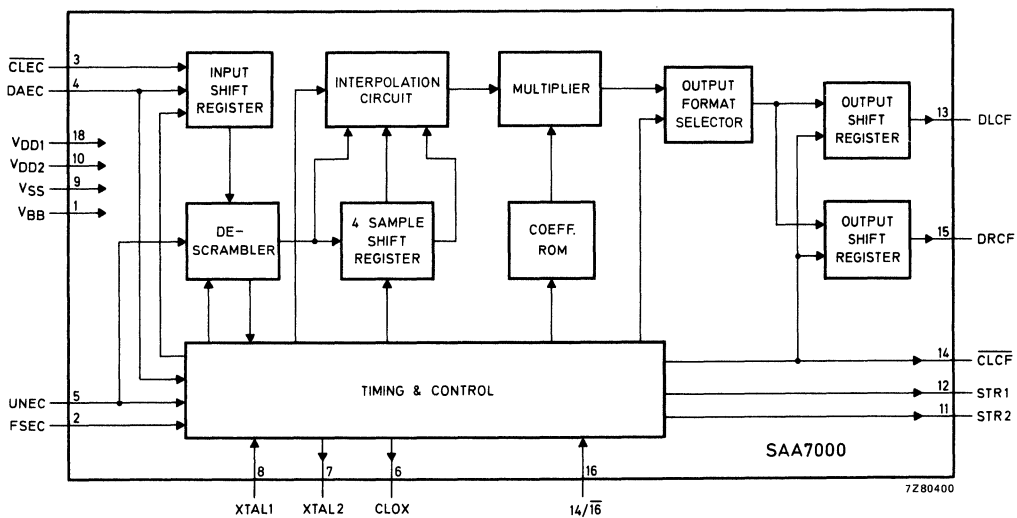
$\overline{CLEC}$ 3
DAEC 4
$V_{DD1}$ 18
$V_{DD2}$ 10
$V_{SS}$ 9
$V_{BB}$ 1

INPUT SHIFT REGISTER

INTERPOLATION CIRCUIT

MULTIPLIER

OUTPUT FORMAT SELECTOR

OUTPUT SHIFT REGISTER

13 DLCF

DE-SCRAMBLER

4 SAMPLE SHIFT REGISTER

COEFF. ROM

OUTPUT SHIFT REGISTER

15 DRCF

14 $\overline{CLCF}$

UNEC 5
FSEC 2

TIMING & CONTROL

12 STR1
11 STR2

SAA7000

8 XTAL1
7 XTAL2
6 CLOX
16 $14/\overline{16}$

7Z80400